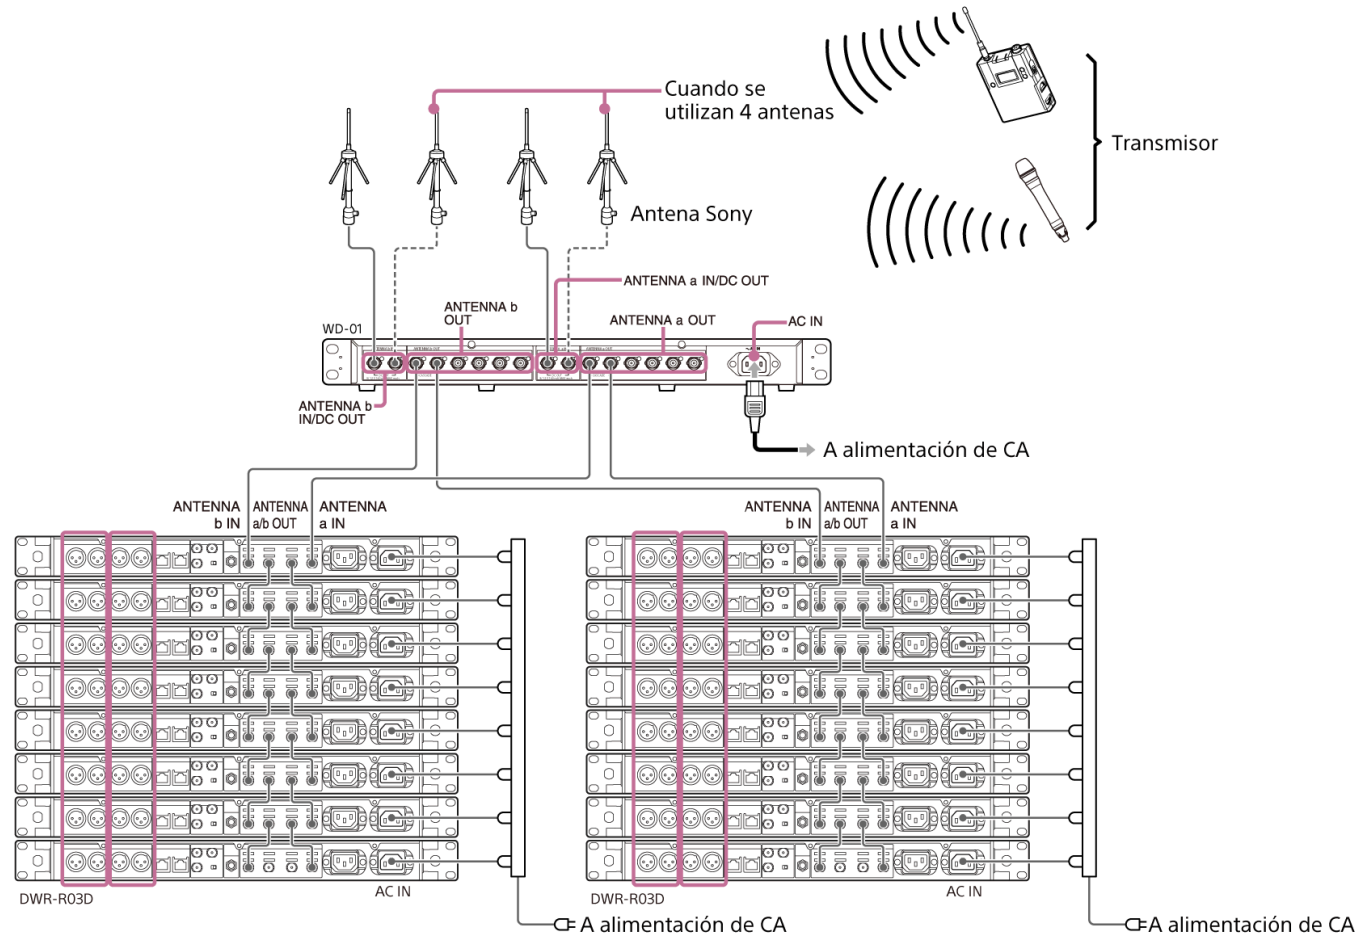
Cuando se utilizan 4 antenas

Transmisor

Antena Sony

ANTENNA a IN/DC OUT

ANTENNA b OUT

ANTENNA a OUT

AC IN

WD-01

ANTENNA b IN/DC OUT

A alimentación de CA

ANTENNA b IN

ANTENNA a/b OUT

ANTENNA a IN

ANTENNA b IN

ANTENNA a/b OUT

ANTENNA a IN

DWR-R03D

AC IN

DWR-R03D

AC IN

A alimentación de CA

A alimentación de CA